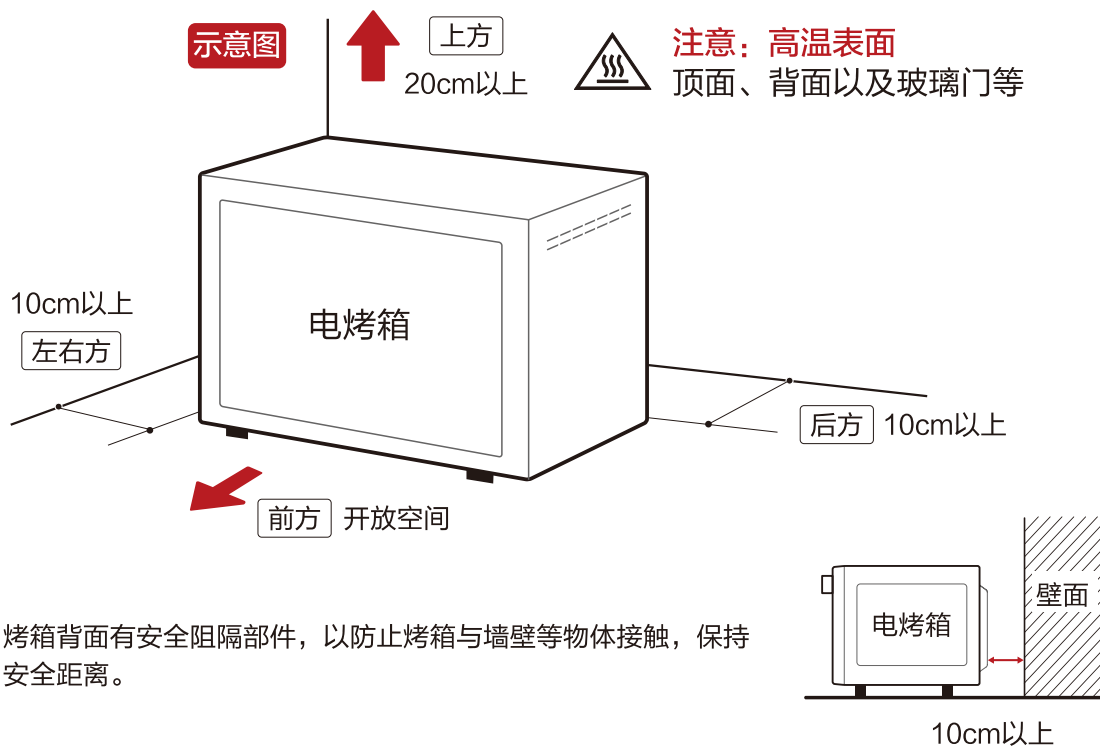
示意图

上方
20cm以上

注意：高温表面
顶面、背面以及玻璃门等

10cm以上
左右方

电烤箱

后方 10cm以上

前方 开放空间

烤箱背面有安全阻隔部件，以防止烤箱与墙壁等物体接触，保持安全距离。

电烤箱

壁面

10cm以上